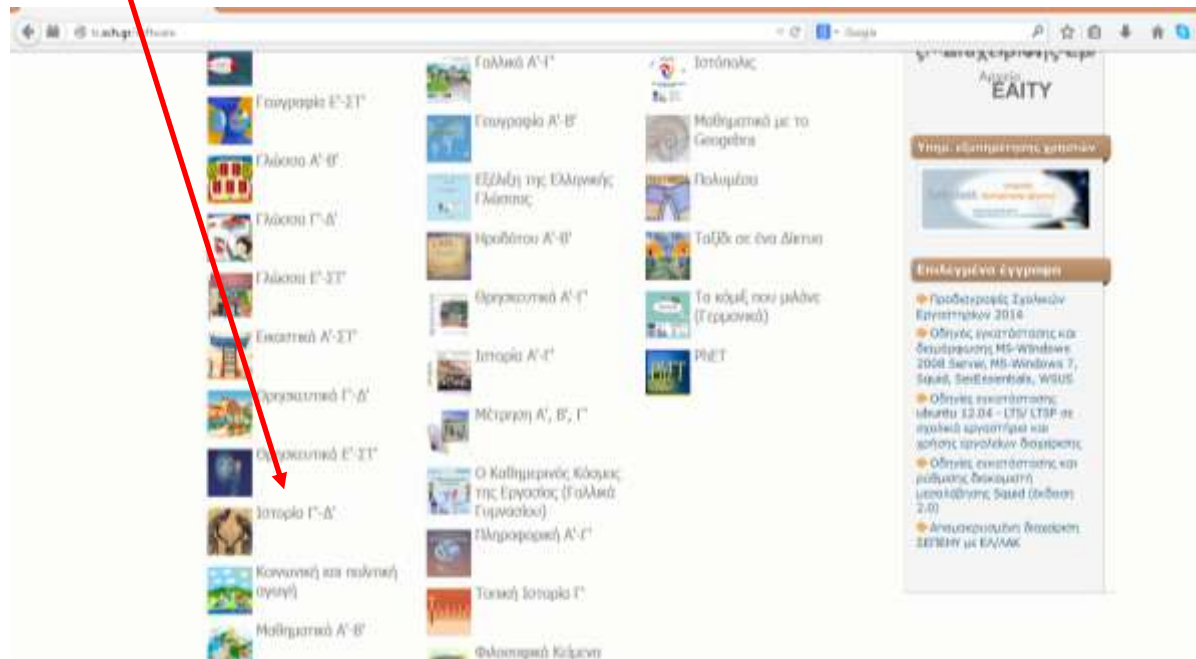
ts.sch.gr/software

Google

Γεωγραφία Ε'-ΣΤ'

Γλώσσα Α'-Β'

Γλώσσα Γ'-Δ'

Γλώσσα Ε'-ΣΤ'

Εικαστικά Α'-ΣΤ'

Θρησκευτικά Γ'-Δ'

Θρησκευτικά Ε'-ΣΤ'

Ιστορία Γ'-Δ'

Κοινωνική και πολιτική αγωγή

Μαθηματικά Α'-Β'

Γαλλικά Α'-Γ'

Γεωγραφία Α'-Β'

Εξέλιξη της Ελληνικής Γλώσσας

Ηροδότου Α'-Β'

Θρησκευτικά Α'-Γ'

Ιστορία Α'-Γ'

Μέτρηση Α', Β', Γ'

Ο Καθημερινός Κόσμος της Εργασίας (Γαλλικά Γυμνασίου)

Πληροφορική Α'-Γ'

Τοπική Ιστορία Γ'

Φιλοσοφικά Κείμενα

Ιστόπολις

Μαθηματικά με το Geogebra

Πολυμέσα

Ταξίδι σε ένα Δίκτυο

Το κόμη που μιλάνε (Γερμανικά)

PhET

Αρχείο ΕΑΙΤΥ

Υπηρ. εξυπηρέτησης χρηστών

Επιλεγμένα έγγραφα

Προδιαγραφές Σχολικών Εργαστηρίων 2014

Οδηγός εγκατάστασης και διαμόρφωσης MS-Windows 2008 Server, MS-Windows 7, Squid, SecEssentials, WSUS

Οδηγίες εγκατάστασης ubuntu 12.04 - LTS/ LTSP σε σχολικά εργαστήρια και χρήσης εργαλείων διαχείρισης

Οδηγίες εγκατάστασης και ρύθμισης διακομιστή μεσολάβησης Squid (έκδοση 2.0)

Απομακρυσμένη διαχείριση ΣΕΠΕΗΥ με ΕΛ/ΛΑΚ